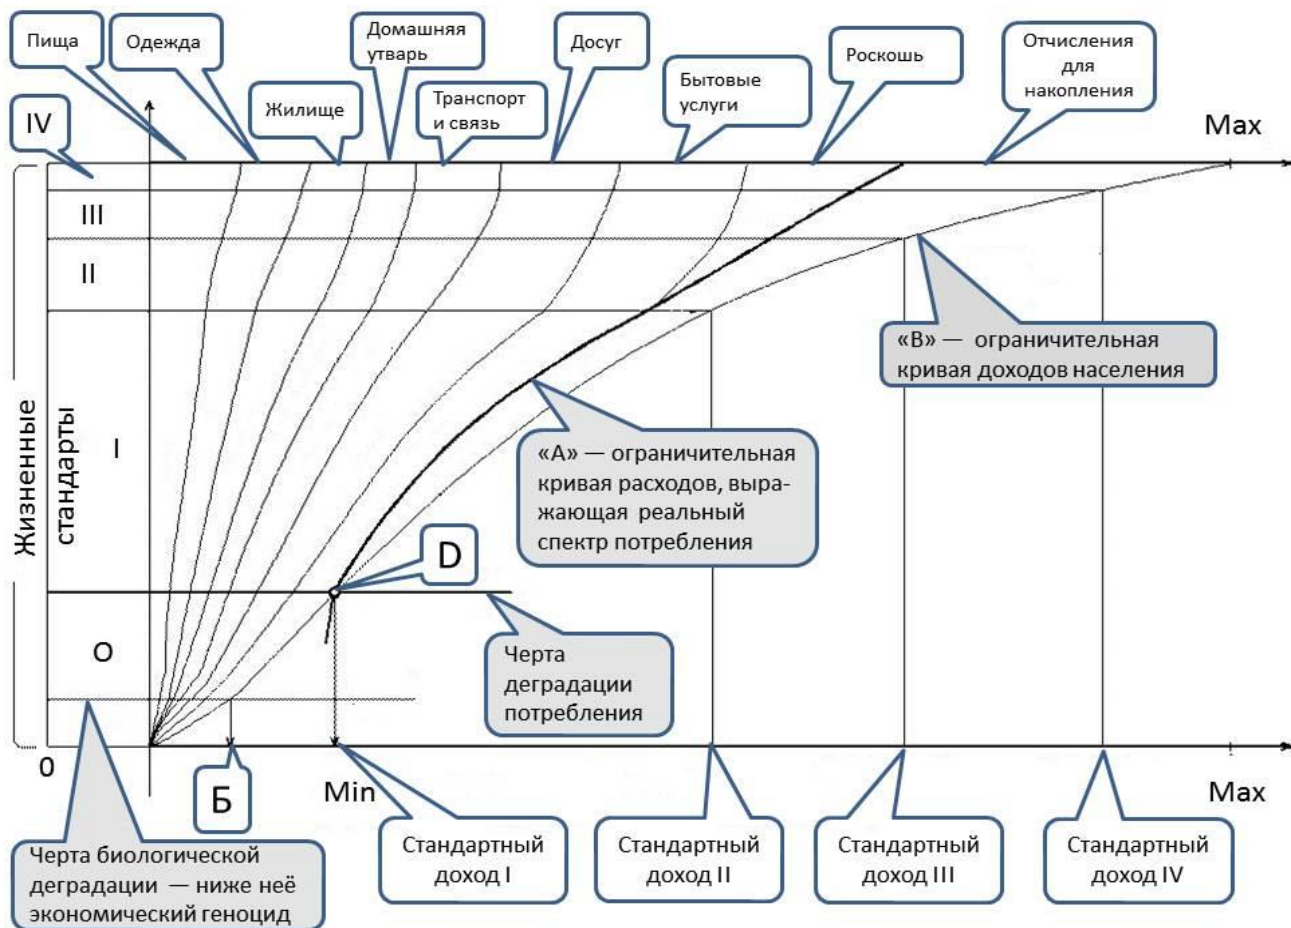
Пища

Одежда

Домашняя утварь

Жилище

Транспорт и связь

Досуг

Бытовые услуги

Роскошь

Отчисления для накопления

IV

Max

III

II

I

O

Жизненные стандарты

«В» — ограничительная кривая доходов населения

«А» — ограничительная кривая расходов, выражающая реальный спектр потребления

D

Черта деградации потребления

0

Б

Min

Max

Черта биологической деградации — ниже неё экономический геноцид

Стандартный доход I

Стандартный доход II

Стандартный доход III

Стандартный доход IV